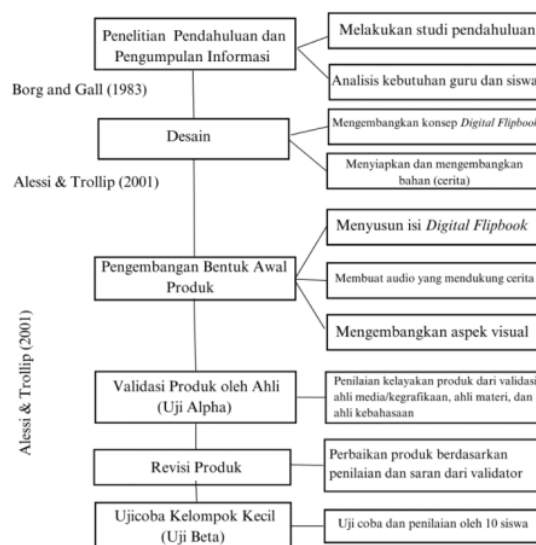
Penelitian Pendahuluan dan Pengumpulan Informasi

Melakukan studi pendahuluan

Analisis kebutuhan guru dan siswa

Borg and Gall (1983)

Desain

Mengembangkan konsep *Digital Flipbook*

Menyiapkan dan mengembangkan bahan (cerita)

Alessi & Trollip (2001)

Menyusun isi *Digital Flipbook*

Pengembangan Bentuk Awal Produk

Membuat audio yang mendukung cerita

Mengembangkan aspek visual

Alessi & Trollip (2001)

Validasi Produk oleh Ahli (Uji Alpha)

Penilaian kelayakan produk dari validasi ahli media/kegrafikaan, ahli materi, dan ahli kebahasaan

Revisi Produk

Perbaikan produk berdasarkan penilaian dan saran dari validator

Ujicoba Kelompok Kecil (Uji Beta)

Uji coba dan penilaian oleh 10 siswa